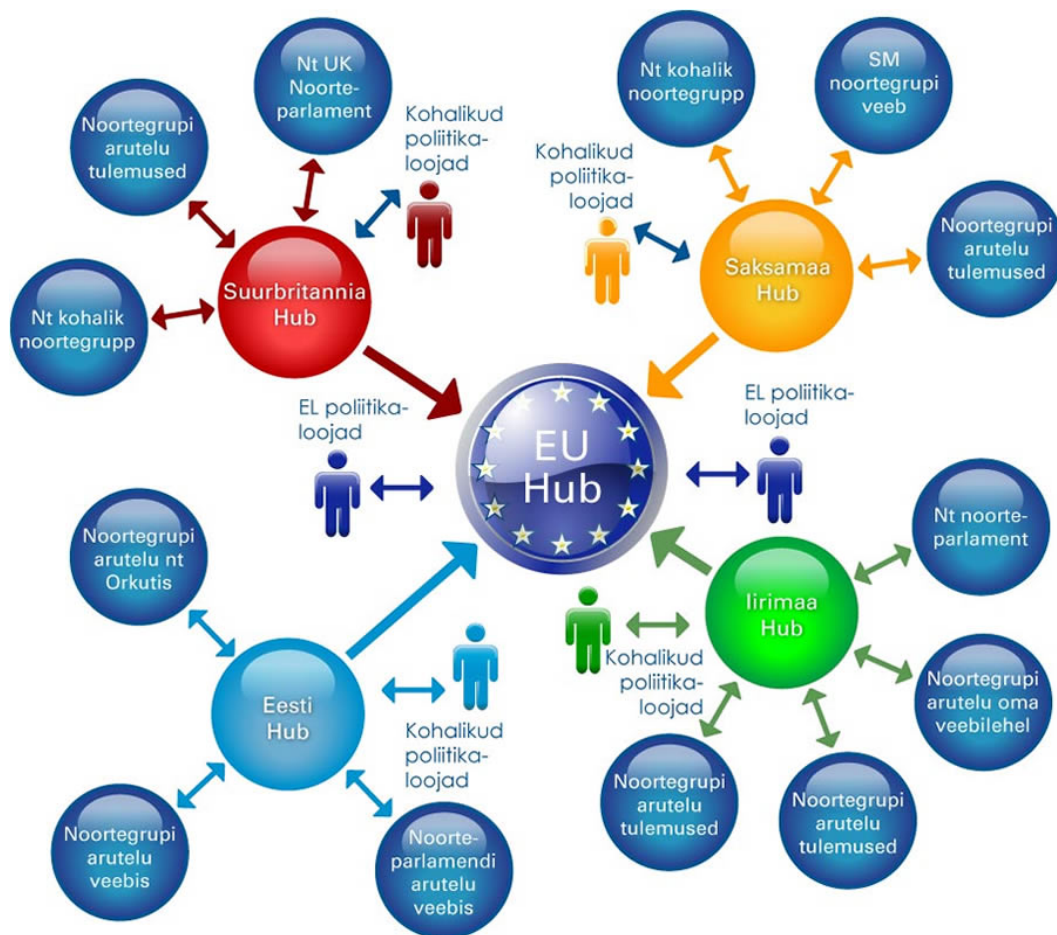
Nt UK Noorteparlament

Noortegrupi arutelu tulemused

Kohalikud poliitikaloojad

Nt kohalik noortegrupp

Suurbritannia Hub

Nt kohalik noortegrupp

SM noortegrupi veeb

Kohalikud poliitikaloojad

Saksamaa Hub

Noortegrupi arutelu tulemused

EL poliitikaloojad

EU Hub

EL poliitikaloojad

Noortegrupi arutelu nt Orkutis

Eesti Hub

Kohalikud poliitikaloojad

Noortegrupi arutelu veebis

Noorteparlamendi arutelu veebis

Nt noorteparlament

Iirimaa Hub

Kohalikud poliitikaloojad

Noortegrupi arutelu oma veebilehel

Noortegrupi arutelu tulemused

Noortegrupi arutelu tulemused